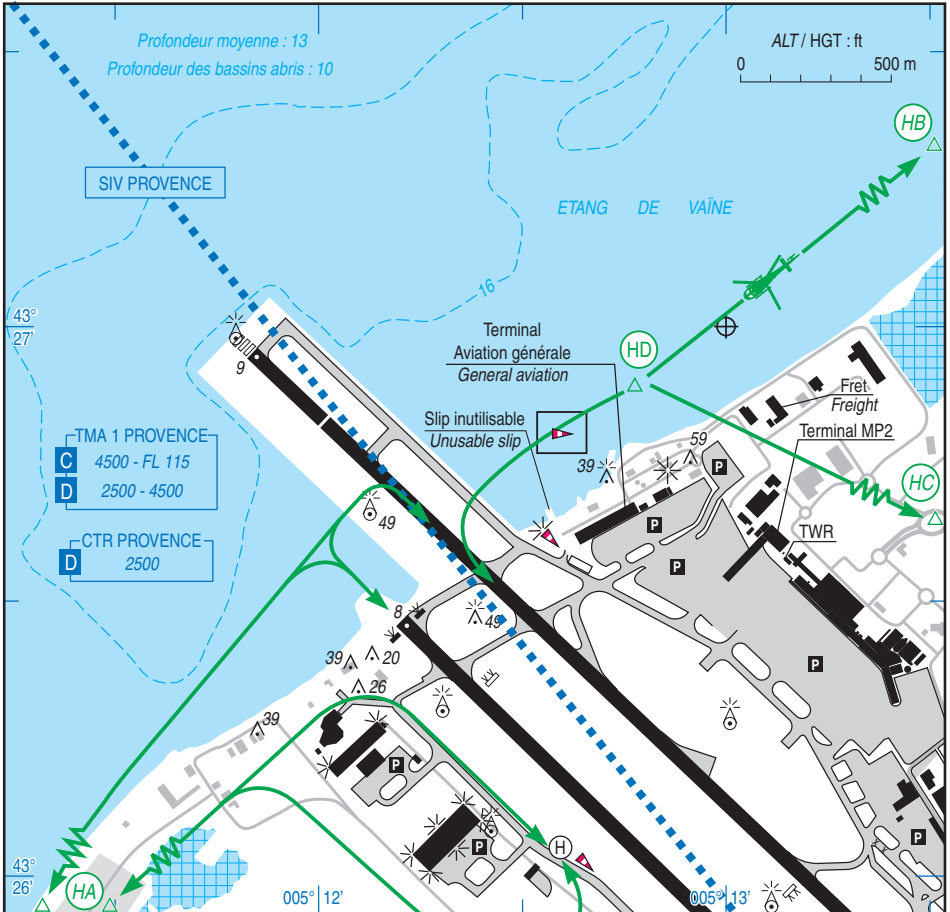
Profondeur moyenne : 13
Profondeur des bassins abris : 10

ALT / HGT : ft
0
500 m

HB

SIV PROVENCE

ETANG DE VAÏNE

16

43°
27'

9

Terminal
Aviation générale
General aviation

HD

Fret
Freight

Slip inutilisable
Unusable slip

59

39

Terminal MP2

HC

TMA 1 PROVENCE
C 4500 - FL 115
D 2500 - 4500

49

P

P

TWR

P

CTR PROVENCE
D 2500

8

49

39

20

26

P

39

P

P

H

43°
26'

HA

005° 12'

005° 13'